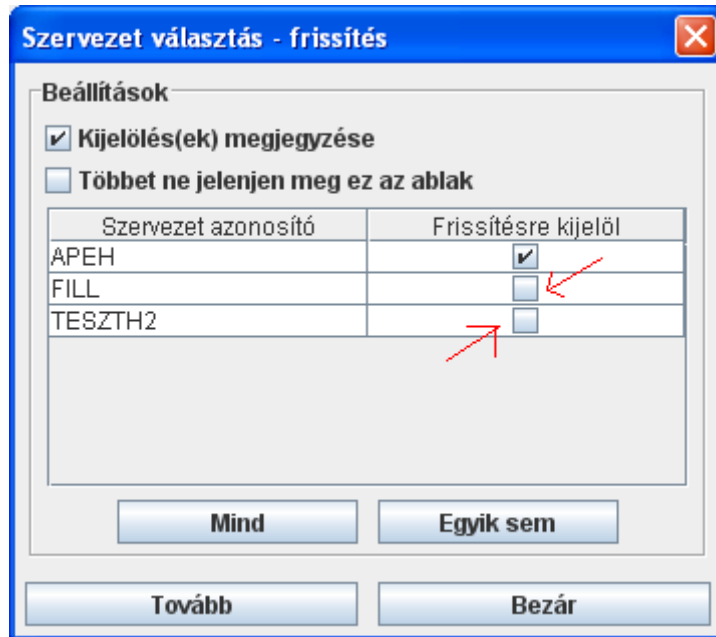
Szervezet választás - frissítés

Beállítások

Kijelölés(ek) megjegyzése

Többet ne jelenjen meg ez az ablak

| Szervezet azonosító | Frissítésre kijelöl |
|---|---|
| APEH | ✔ |
| FILL | |
| TESZTH2 | |

Mind

Egyik sem

Tovább

Bezár